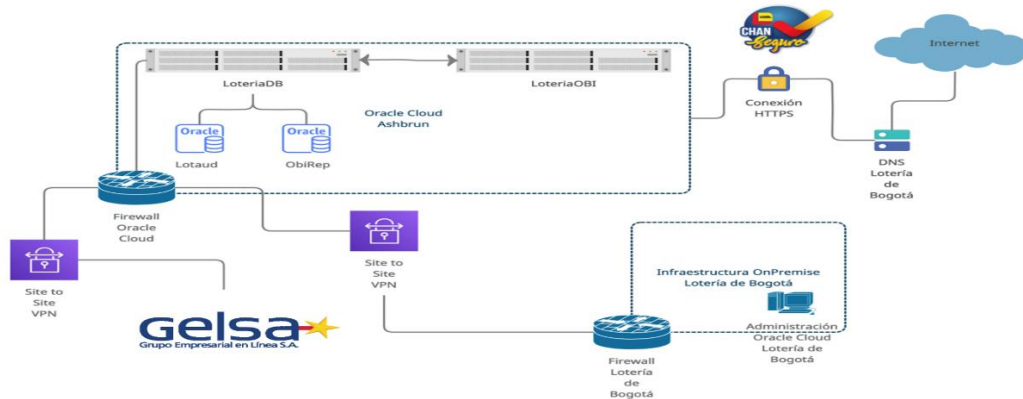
CHAN Seguro

Internet

LoteriaDB

LoteriaOBI

Oracle Cloud Ashbrun

Oracle
Lotaud

Oracle
ObiRep

Conexión HTTPS

DNS Lotería de Bogotá

Firewall Oracle Cloud

Site to Site VPN

Site to Site VPN

Infraestructura OnPremise Lotería de Bogotá

Administración Oracle Cloud Lotería de Bogotá

Gelsa
Grupo Empresarial en Línea S.A.

Firewall Lotería de Bogotá